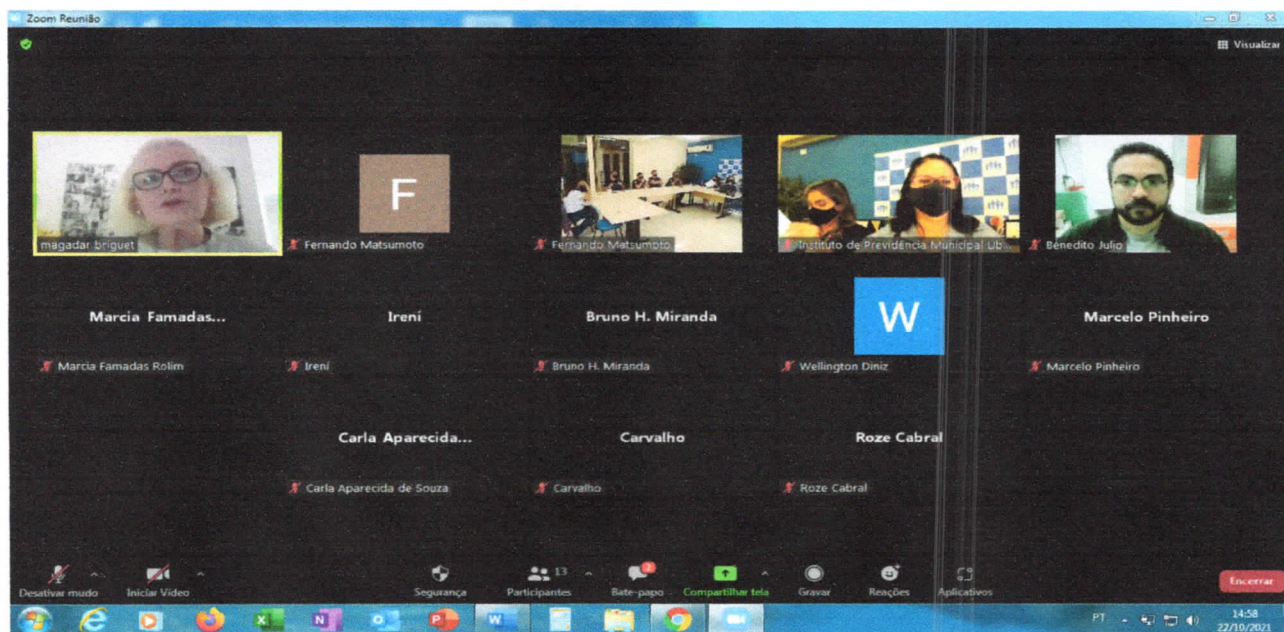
Zoom Reunião

Visualizar

magadar briguet

F

Fernando Matsumoto

Fernando Matsumoto

Instituto de Previdência Municipal Ub

Benedito Julio

Marcia Famadas...

Marcia Famadas Rolim

Ireni

Ireni

Bruno H. Miranda

Bruno H. Miranda

W

Wellington Diniz

Marcelo Pinheiro

Marcelo Pinheiro

Carla Aparecida...

Carla Aparecida de Souza

Carvalho

Carvalho

Roze Cabral

Roze Cabral

Desativar mudo

Iniciar Vídeo

Segurança

13

Participantes

Bate-papo

Compartilhar tela

Gravar

Reações

Aplicativos

Encerrar

PT

14:58
22/10/2021